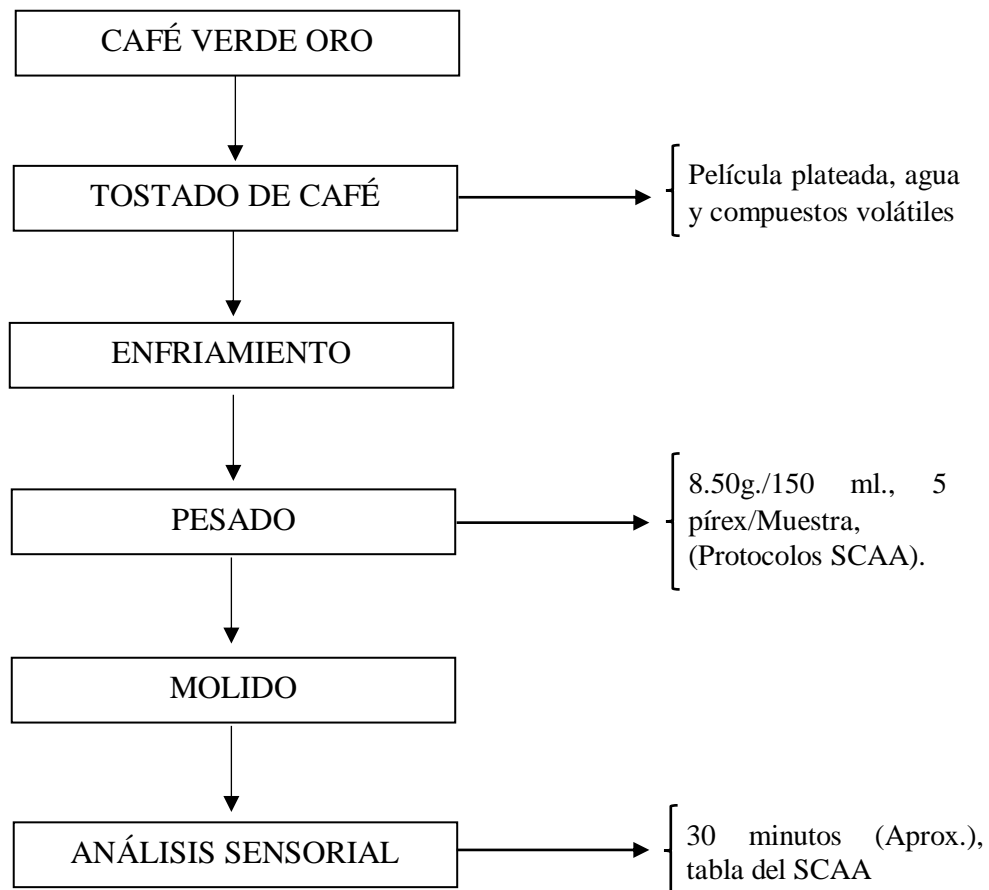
CAFÉ VERDE ORO

TOSTADO DE CAFÉ

Película plateada, agua y compuestos volátiles

ENFRIAMIENTO

PESADO

8.50g./150 ml., 5 pírex/Muestra, (Protocolos SCAA).

MOLIDO

ANÁLISIS SENSORIAL

30 minutos (Aprox.), tabla del SCAA